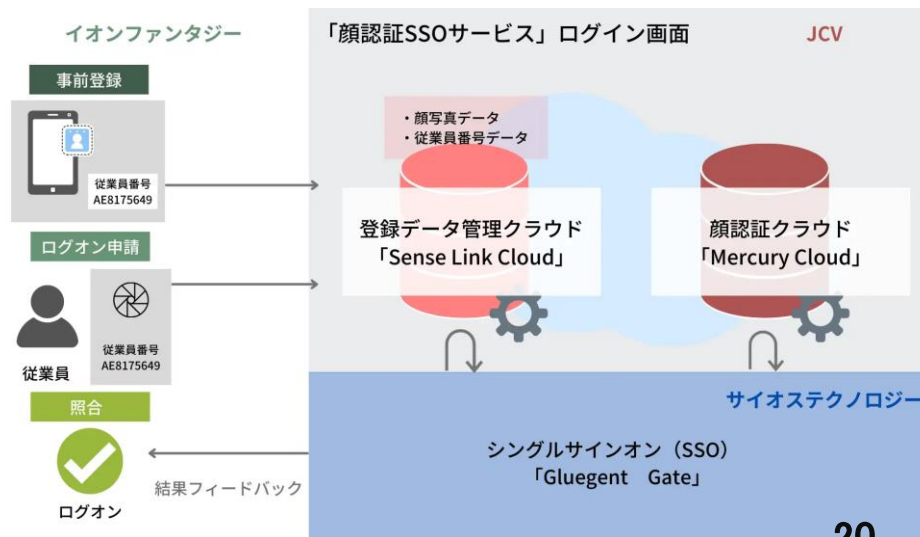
イオンファンタジー

事前登録

従業員番号
AE8175649

ログオン申請

従業員番号
AE8175649

従業員

照合

ログオン

結果フィードバック

「顔認証SSOサービス」ログイン画面

JCV

・顔写真データ
・従業員番号データ

登録データ管理クラウド
「Sense Link Cloud」

顔認証クラウド
「Mercury Cloud」

サイオステクノロジー

シングルサインオン（SSO）
「Gluegent　Gate」

20